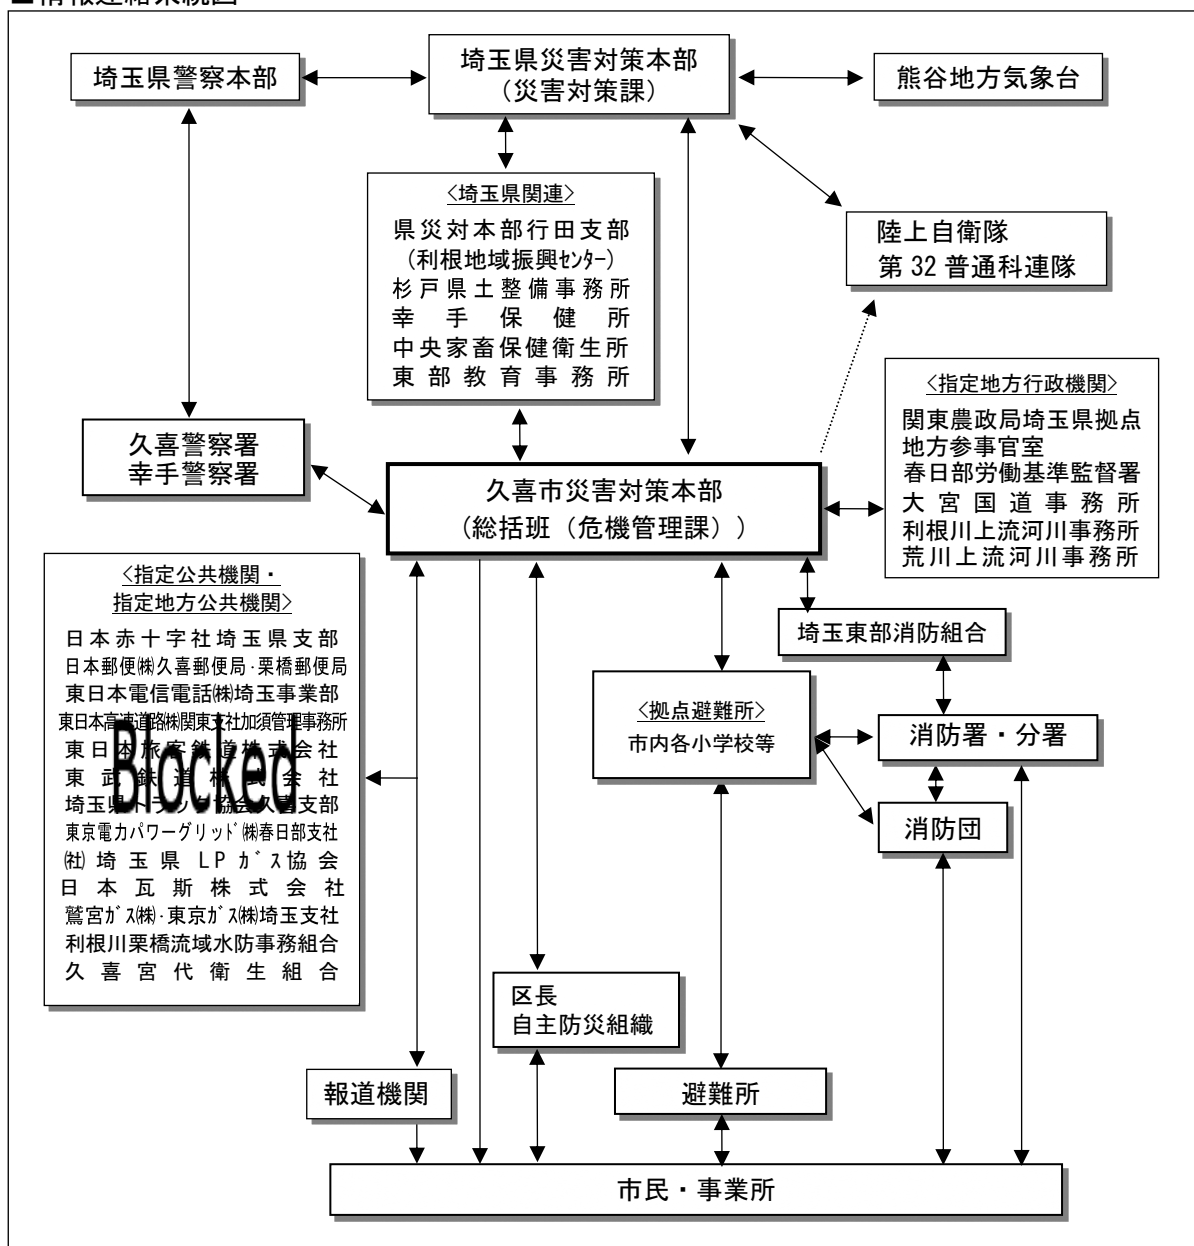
■情報連絡系統図

埼玉県警察本部

埼玉県災害対策本部
（災害対策課）

熊谷地方気象台

〈埼玉県関連〉
県災対本部行田支部
（利根地域振興ｾﾝﾀｰ）
杉戸県土整備事務所
幸手保健所
中央家畜保健衛生所
東部教育事務所

陸上自衛隊
第32普通科連隊

〈指定地方行政機関〉
関東農政局埼玉県拠点
地方参事官室
春日部労働基準監督署
大宮国道事務所
利根川上流河川事務所
荒川上流河川事務所

久喜警察署
幸手警察署

久喜市災害対策本部
（総括班（危機管理課））

〈指定公共機関・
指定地方公共機関〉
日本赤十字社埼玉県支部
日本郵便㈱久喜郵便局・栗橋郵便局
東日本電信電話㈱埼玉事業部
東日本高速道路㈱関東支社加須管理事務所
東日本旅客鉄道株式会社
東武鉄道株式会社
埼玉県トラック協会久喜支部
東京電力パワーグリッド㈱春日部支社
㈳埼玉県LPｶﾞｽ協会
日本瓦斯株式会社
鷲宮ｶﾞｽ㈱・東京ｶﾞｽ㈱埼玉支社
利根川栗橋流域水防事務組合
久喜宮代衛生組合

Blocked

埼玉東部消防組合

〈拠点避難所〉
市内各小学校等

消防署・分署

消防団

区長
自主防災組織

報道機関

避難所

市民・事業所